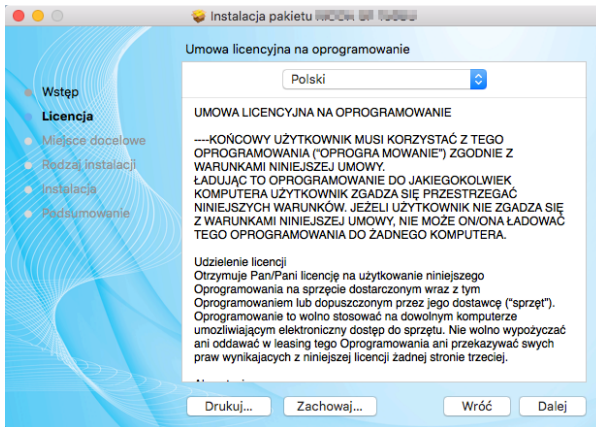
Instalacja pakietu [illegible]

Umowa licencyjna na oprogramowanie

Wstęp
Licencja
Miejsce docelowe
Rodzaj instalacji
Instalacja
Podsumowanie

Polski

UMOWA LICENCYJNA NA OPROGRAMOWANIE

----KOŃCOWY UŻYTKOWNIK MUSI KORZYSTAĆ Z TEGO OPROGRAMOWANIA ("OPROGRA MOWANIE") ZGODNIE Z WARUNKAMI NINIEJSZEJ UMOWY.
ŁADUJĄC TO OPROGRAMOWANIE DO JAKIEGOKOLWIEK KOMPUTERA UŻYTKOWNIK ZGADZA SIĘ PRZESTRZEGAĆ NINIEJSZYCH WARUNKÓW. JEŻELI UŻYTKOWNIK NIE ZGADZA SIĘ Z WARUNKAMI NINIEJSZEJ UMOWY, NIE MOŻE ON/ONA ŁADOWAĆ TEGO OPROGRAMOWANIA DO ŻADNEGO KOMPUTERA.

Udzielenie licencji
Otrzymuje Pan/Pani licencję na użytkowanie niniejszego Oprogramowania na sprzęcie dostarczonym wraz z tym Oprogramowaniem lub dopuszczonym przez jego dostawcę ("sprzęt"). Oprogramowanie to wolno stosować na dowolnym komputerze umożliwiającym elektroniczny dostęp do sprzętu. Nie wolno wypożyczać ani oddawać w leasing tego Oprogramowania ani przekazywać swych praw wynikających z niniejszej licencji żadnej stronie trzeciej.

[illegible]

Drukuj...
Zachowaj...
Wróć
Dalej